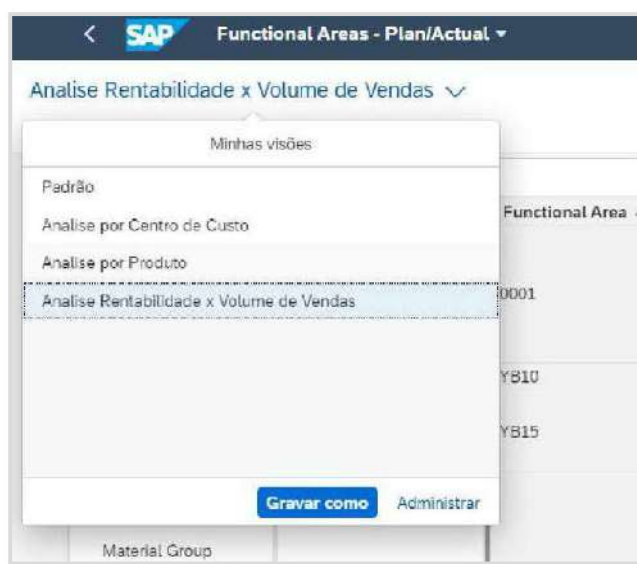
SAP Functional Areas - Plan/Actual

Analise Rentabilidade x Volume de Vendas

Minhas visões

Padrão

Analise por Centro de Custo

Analise por Produto

Analise Rentabilidade x Volume de Vendas

Gravar como
Administrar

Functional Area

0001

YB10

YB15

Material Group